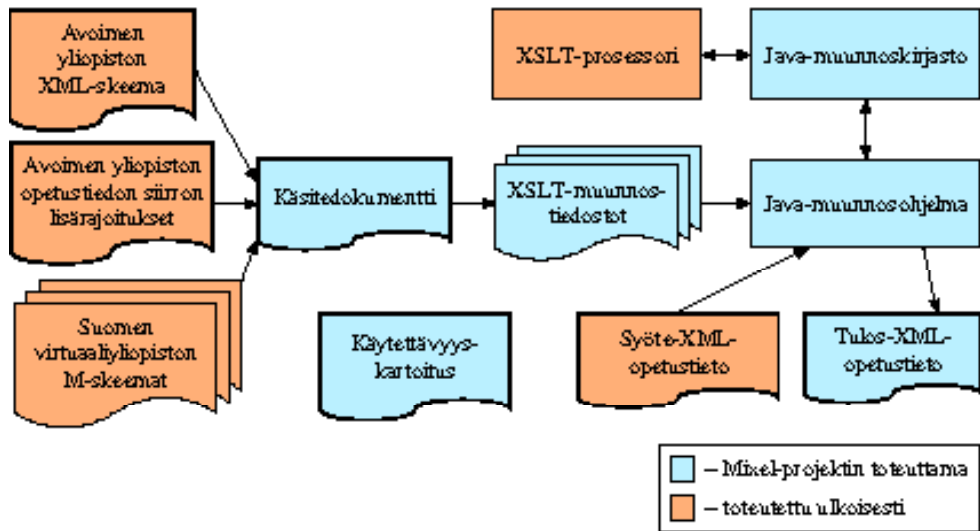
Avoimen yliopiston XML-skeema

Avoimen yliopiston opetustiedon siirron lisärajoitukset

Suomen virtuaaliyliopiston M-skeemat

Käsitedokumentti

XSLT-prosessori

Java-muunnoskirjasto

XSLT-muunnostiedostot

Java-muunnosohjelma

Käytettävyyskartoitus

Syöte-XML-opetustieto

Tulos-XML-opetustieto

– Mixel-projektin toteuttama

– toteutettu ulkoisesti